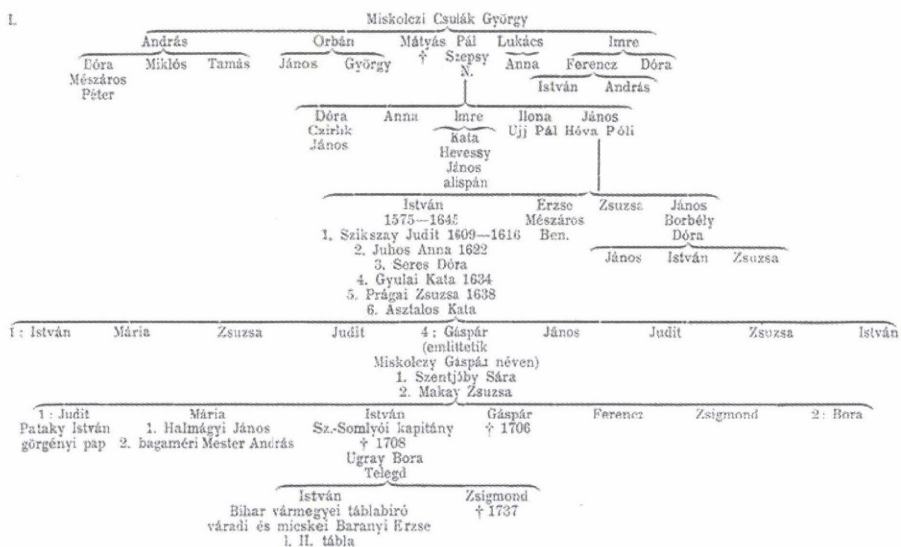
I.

Miskolczi Csulák György

András Orbán Mátyás Pál Lukács Imre

Dóra Mészáros Péter Miklós Tamás János György † Szepsy N. Anna Ferencz Dóra

István András

Dóra Czirlik János Anna Imre Ilona Ujj Pál János Hóva Póli

Kata Hevessy János alispán

István 1575—1645
1. Szikszay Judit 1609—1616
2. Juhos Anna 1622
3. Seres Dóra
4. Gyulai Kata 1634
5. Prágai Zsuzsa 1638
6. Asztalos Kata

Erzse Mészáros Ben.

Zsuzsa

János Borbély Dóra

János István Zsuzsa

1: István Mária Zsuzsa Judit 4: Gáspár (említtetik Miskolczy Gáspár néven) 1. Szentjóby Sára 2. Makay Zsuzsa János Judit Zsuzsa István

1: Judit Pataky István görgényi pap

Mária 1. Halmágyi János 2. bagaméri Mester András

István Sz.-Somlyói kapitány † 1708 Ugray Bora Telegd

Gáspár † 1706

Ferencz Zsigmond 2: Bora

István Bihar vármegyei táblabiró váradi és micskei Baranyi Erzse l. II. tábla

Zsigmond † 1737